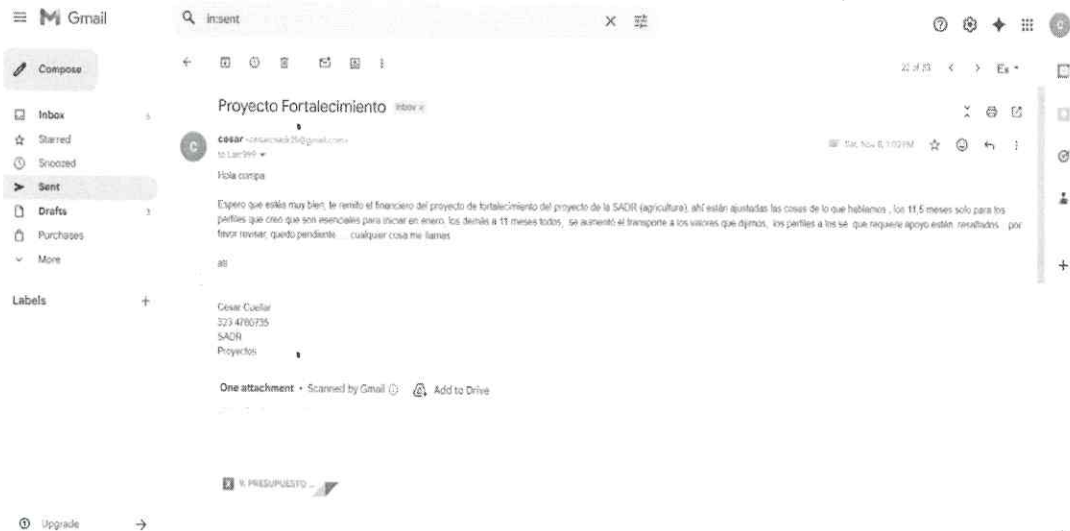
Gmail

in:sent

Compose

Inbox 5
Starred
Snoozed
Sent
Drafts 3
Purchases
More

Labels +

22 of 23 < > Es

Proyecto Fortalecimiento Inbox ×

cesar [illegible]@gmail.com
to Lan999

Sat, Nov 8, 1:03 PM

Hola compa

Espero que estés muy bien, te remito el financiero del proyecto de fortalecimiento del proyecto de la SADR (agriculture), ahí están ajustadas las cosas de lo que hablamos , los 11,5 meses solo para los perfiles que creo que son esenciales para iniciar en enero, los demás a 11 meses todos, se aumentó el transporte a los valores que dijimos, los perfiles a los sé que requiere apoyo están resaltados , por favor revisar, quedo pendiente.... cualquier cosa me llamas

att

Cesar Cuellar
323 4760735
SADR
Proyectos

One attachment • Scanned by Gmail Add to Drive

9. PRESUPUESTO ...

Upgrade